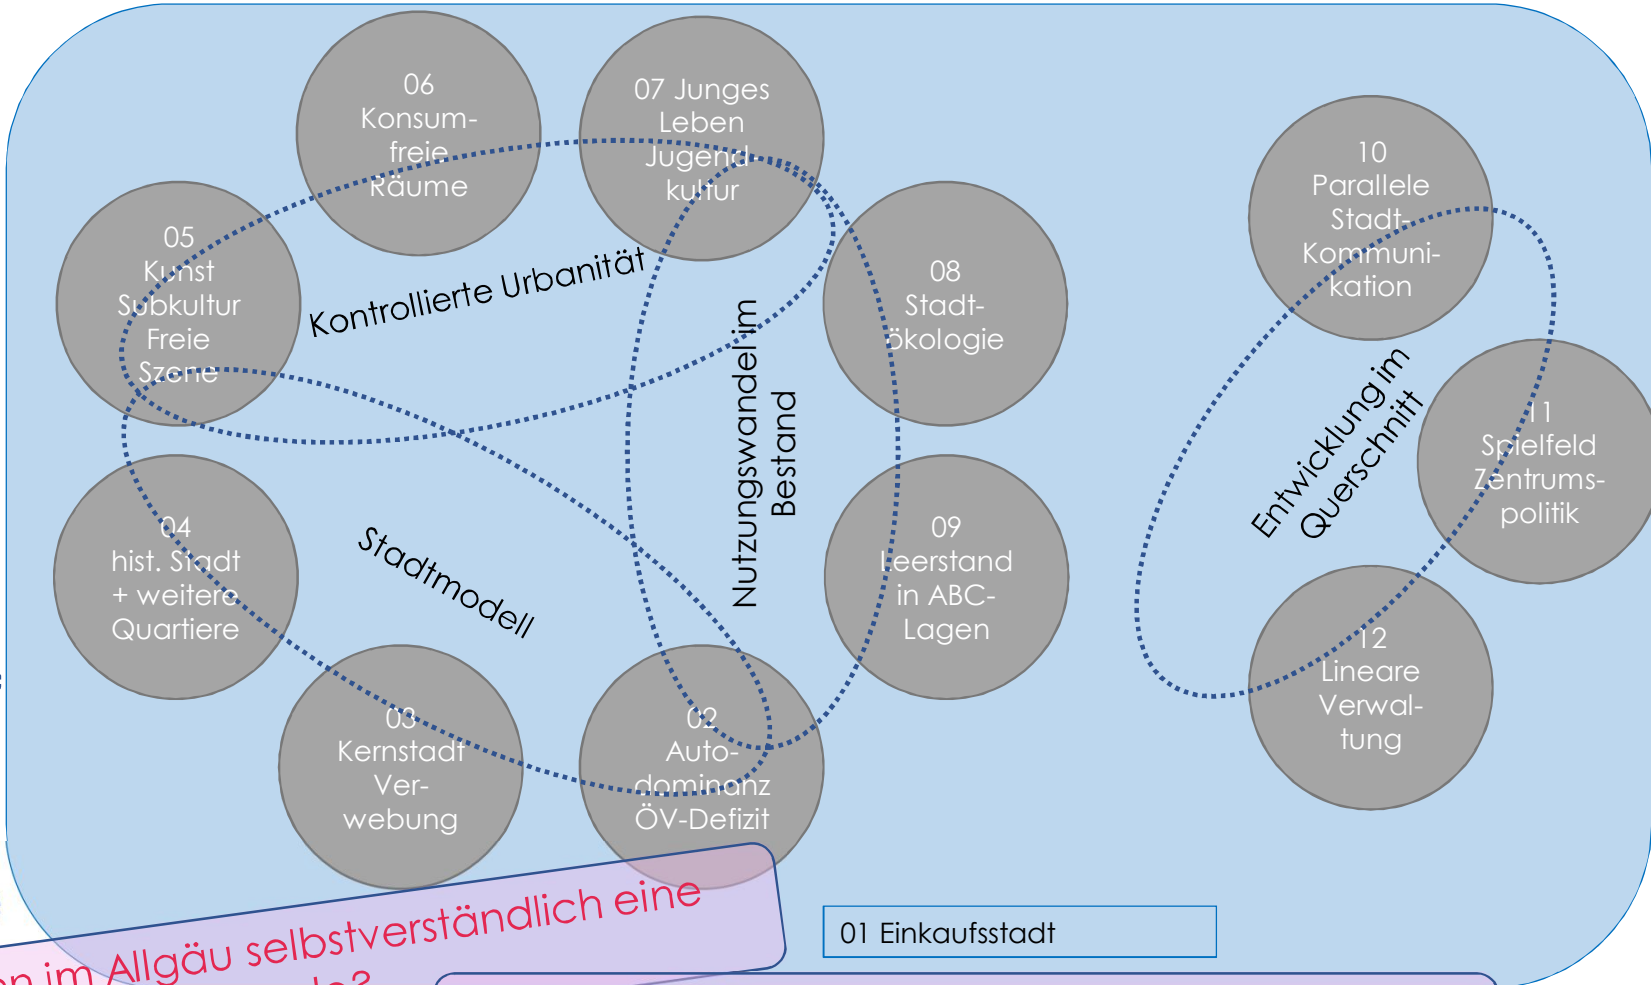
06
Konsum-
freie
Räume

07 Junges
Leben
Jugend-
kultur

05
Kunst
Subkultur
Freie
Szene

Kontrollierte Urbanität

08
Stadt-
ökologie

Nutzungswandel im
Bestand

10
Parallele
Stadt-
Kommuni-
kation

Entwicklung im
Querschnitt

11
Spielfeld
Zentrums-
politik

04
hist. Stadt
+ weitere
Quartiere

Stadtmodell

09
Leerstand
in ABC-
Lagen

12
Lineare
Verwal-
tung

03
Kernstadt
Ver-
webung

02
Auto-
dominanz
ÖV-Defizit

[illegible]n im Allgäu selbstverständlich eine
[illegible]

01 Einkaufsstadt